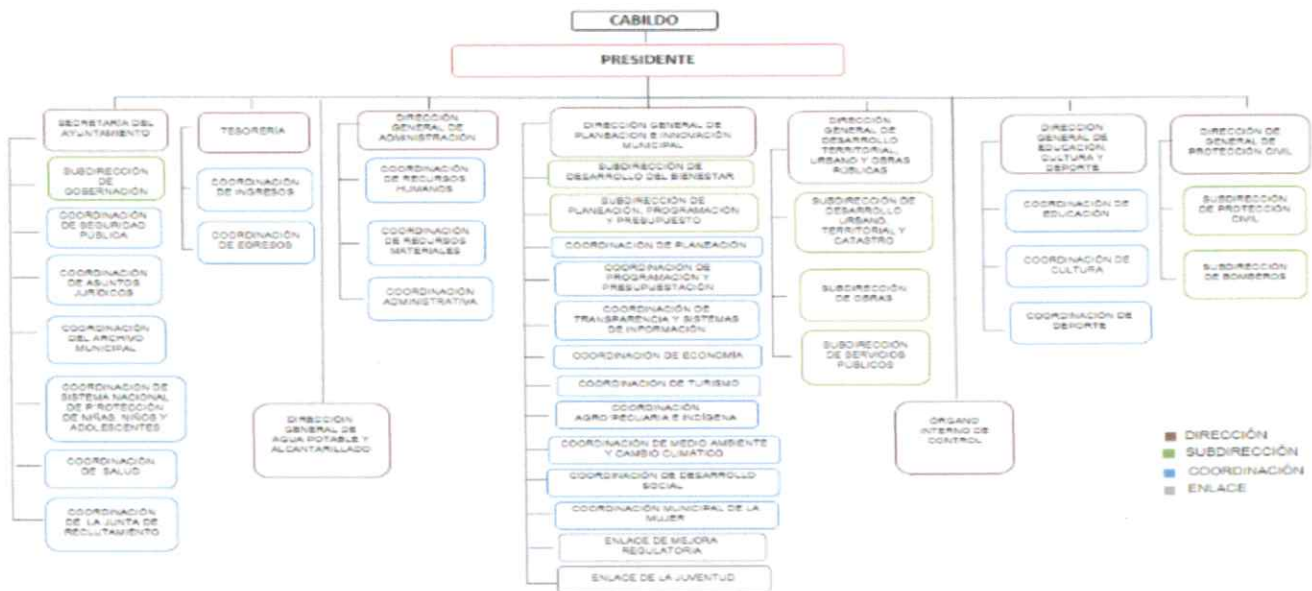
CABILDO

PRESIDENTE

SECRETARIA DEL AYUNTAMIENTO

SUBDIRECCIÓN DE GOBERNACIÓN

COORDINACIÓN DE SEGURIDAD PÚBLICA

COORDINACIÓN DE ASUNTOS JURÍDICOS

COORDINACIÓN DEL ARCHIVO MUNICIPAL

COORDINACIÓN DE SISTEMA NACIONAL DE PROTECCIÓN DE NIÑAS, NIÑOS Y ADOLESCENTES

COORDINACIÓN DE SALUD

COORDINACIÓN DE LA JUNTA DE RECLUTAMIENTO

TESORERÍA

COORDINACIÓN DE INGRESOS

COORDINACIÓN DE EGRESOS

DIRECCIÓN GENERAL DE AGUA POTABLE Y ALCANTARILLADO

DIRECCIÓN GENERAL DE ADMINISTRACIÓN

COORDINACIÓN DE RECURSOS HUMANOS

COORDINACIÓN DE RECURSOS MATERIALES

COORDINACIÓN ADMINISTRATIVA

DIRECCIÓN GENERAL DE PLANEACIÓN E INNOVACIÓN MUNICIPAL

SUBDIRECCIÓN DE DESARROLLO DEL BIENESTAR

SUBDIRECCIÓN DE PLANEACIÓN, PROGRAMACIÓN Y PRESUPUESTO

COORDINACIÓN DE PLANEACIÓN

COORDINACIÓN DE PROGRAMACIÓN Y PRESUPUESTACIÓN

COORDINACIÓN DE TRANSPARENCIA Y SISTEMAS DE INFORMACIÓN

COORDINACIÓN DE ECONOMÍA

COORDINACIÓN DE TURISMO

COORDINACIÓN AGROPECUARIA E INDÍGENA

COORDINACIÓN DE MEDIO AMBIENTE Y CAMBIO CLIMÁTICO

COORDINACIÓN DE DESARROLLO SOCIAL

COORDINACIÓN MUNICIPAL DE LA MUJER

ENLACE DE MEJORA REGULATORIA

ENLACE DE LA JUVENTUD

DIRECCIÓN GENERAL DE DESARROLLO TERRITORIAL URBANO Y OBRAS PÚBLICAS

SUBDIRECCIÓN DE DESARROLLO URBANO TERRITORIAL Y CATASTRO

SUBDIRECCIÓN DE OBRAS

SUBDIRECCIÓN DE SERVICIOS PÚBLICOS

ÓRGANO INTERNO DE CONTROL

DIRECCIÓN GENERAL DE EDUCACIÓN, CULTURA Y DEPORTE

COORDINACIÓN DE EDUCACIÓN

COORDINACIÓN DE CULTURA

COORDINACIÓN DE DEPORTE

DIRECCIÓN DE GENERAL DE PROTECCIÓN CIVIL

SUBDIRECCIÓN DE PROTECCIÓN CIVIL

SUBDIRECCIÓN DE BOMBEROS

DIRECCIÓN
SUBDIRECCIÓN
COORDINACIÓN
ENLACE